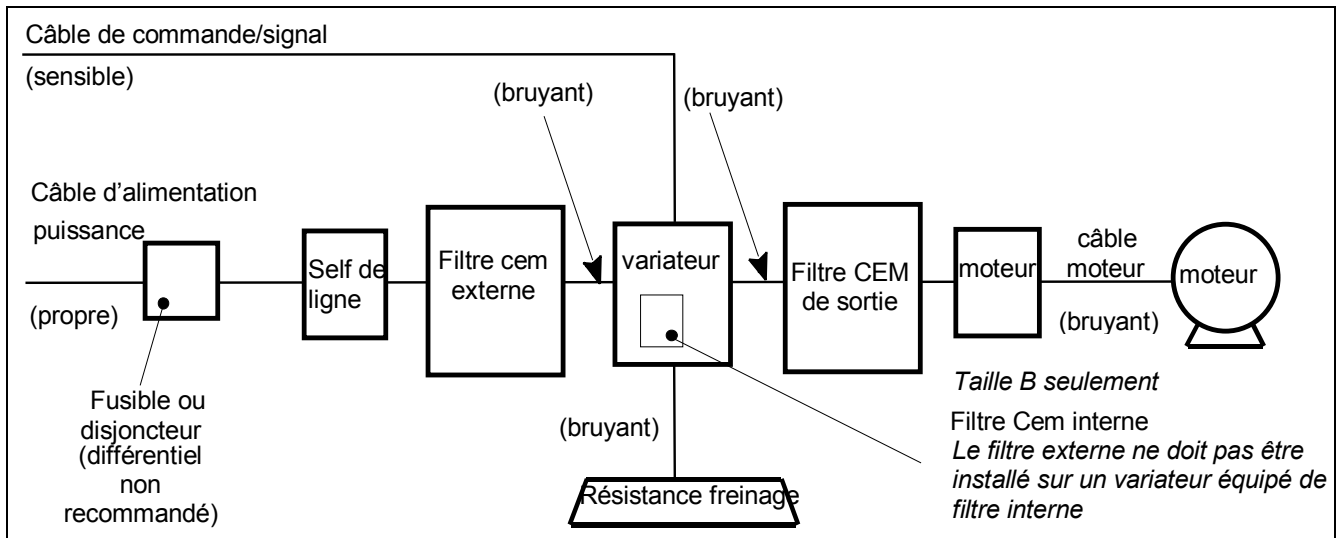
Câble de commande/signal

(sensible)

(bruyant)

(bruyant)

Câble d'alimentation puissance

(propre)

Self de ligne

Filtre cem externe

variateur

Filtre CEM de sortie

moteur

câble moteur

moteur

(bruyant)

Taille B seulement

Fusible ou disjoncteur (différentiel non recommandé)

(bruyant)

Filtre Cem interne

*Le filtre externe ne doit pas être installé sur un variateur équipé de filtre interne*

Résistance freinage